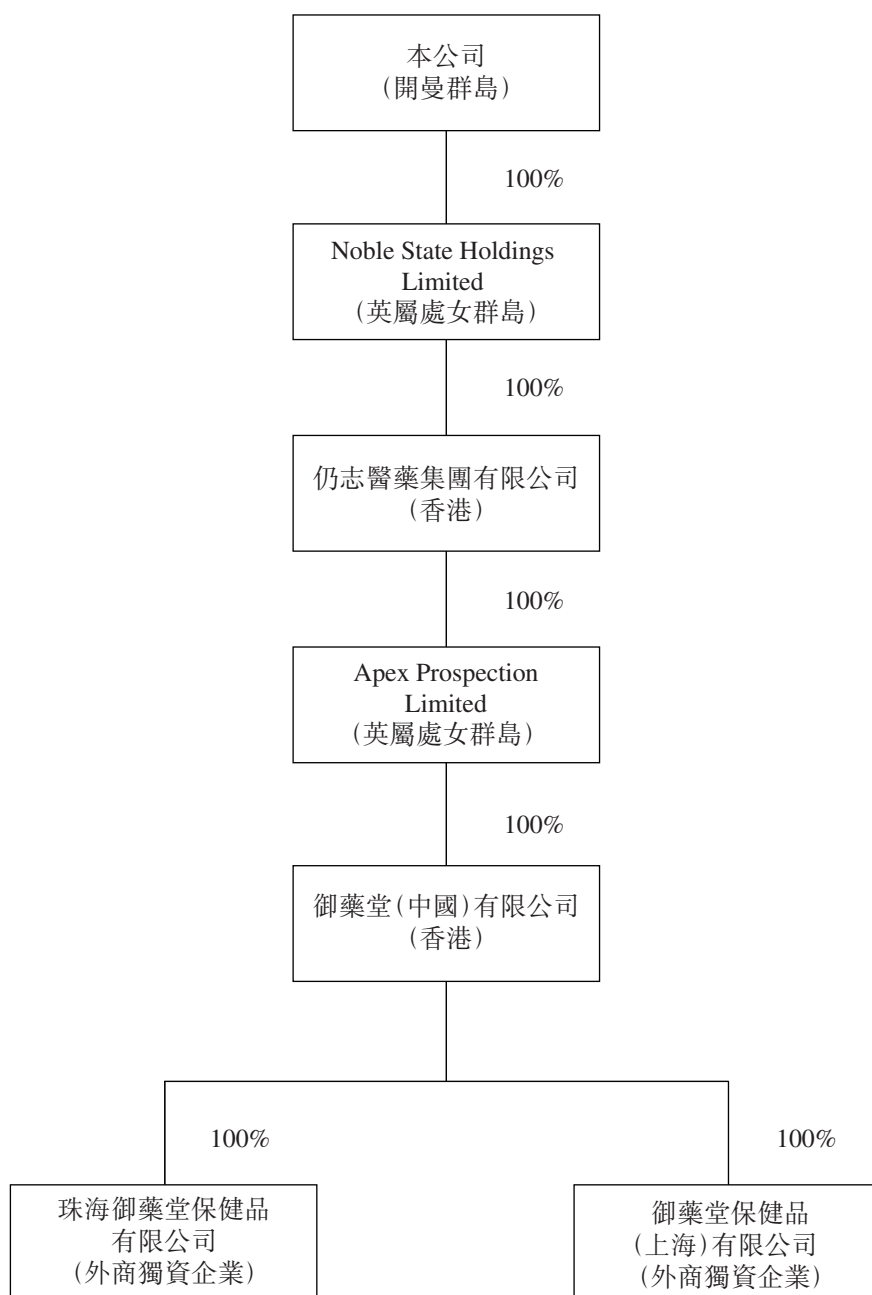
本公司
(開曼群島)

100%

Noble State Holdings Limited
(英屬處女群島)

100%

仍志醫藥集團有限公司
(香港)

100%

Apex Prospection Limited
(英屬處女群島)

100%

御藥堂(中國)有限公司
(香港)

100%

100%

珠海御藥堂保健品有限公司
(外商獨資企業)

御藥堂保健品(上海)有限公司
(外商獨資企業)